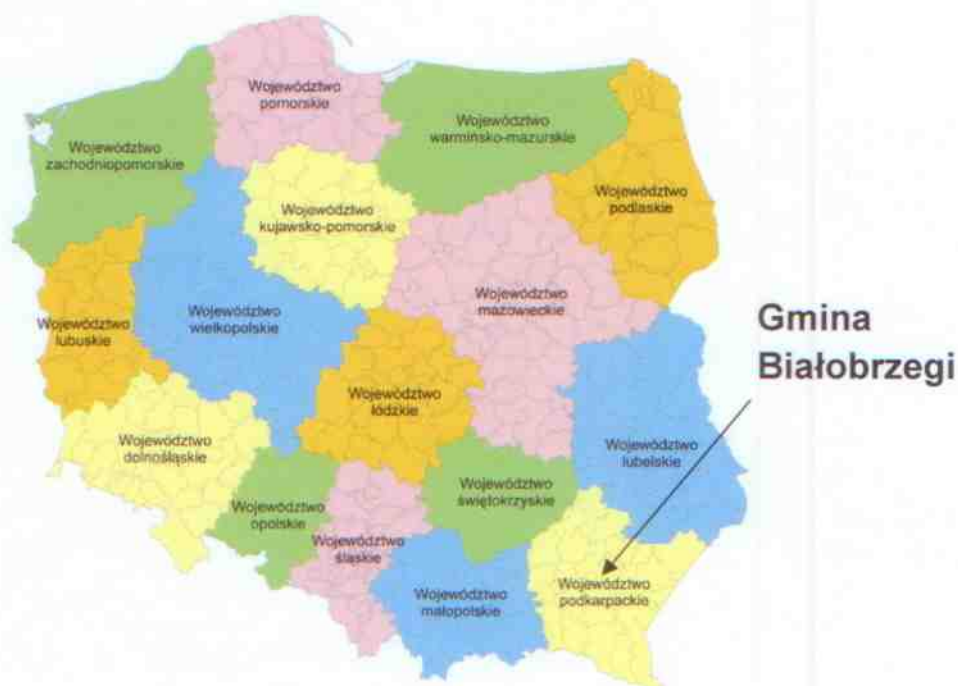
Województwo pomorskie

Województwo zachodniopomorskie

Województwo warmińsko-mazurskie

Województwo podlaskie

Województwo kujawsko-pomorskie

Województwo lubuskie

Województwo wielkopolskie

Województwo mazowieckie

Gmina Białobrzegi

Województwo łódzkie

Województwo dolnośląskie

Województwo lubelskie

Województwo opolskie

Województwo świętokrzyskie

Województwo śląskie

Województwo małopolskie

Województwo podkarpackie